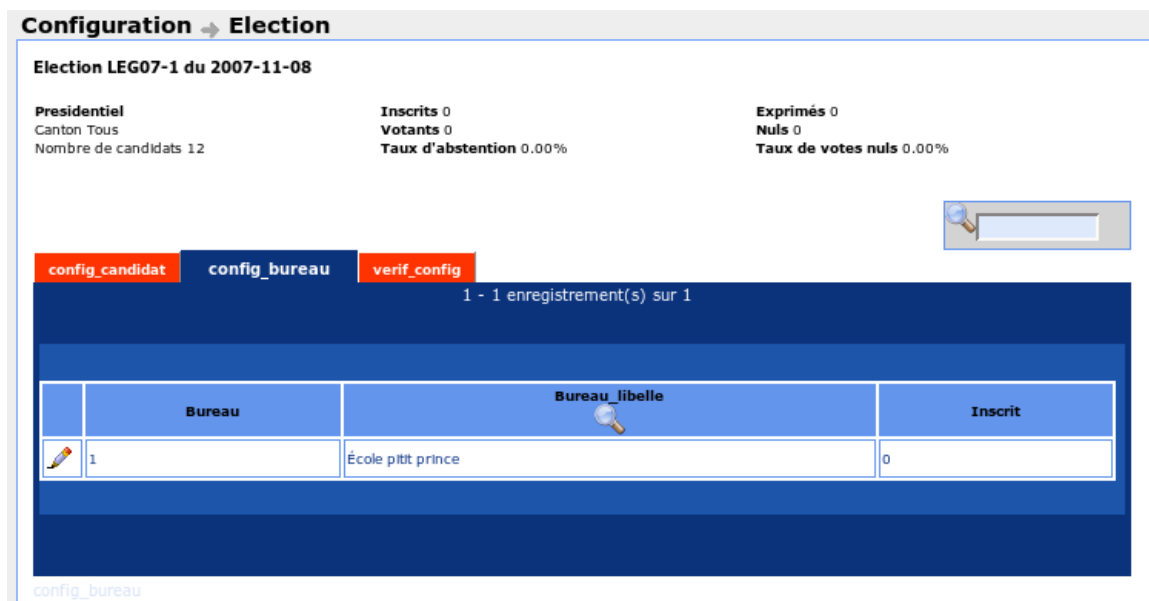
Configuration Election

Election LEG07-1 du 2007-11-08

Presidentiel
Canton Tous
Nombre de candidats 12

Inscrits 0
Votants 0
Taux d'abstention 0.00%

Exprimés 0
Nuls 0
Taux de votes nuls 0.00%

config_candidat config_bureau verif_config

1 - 1 enregistrement(s) sur 1

| | Bureau | Bureau_libelle | Inscrit |
|---|---|---|---|
| | 1 | École pitit prince | 0 |

config_bureau